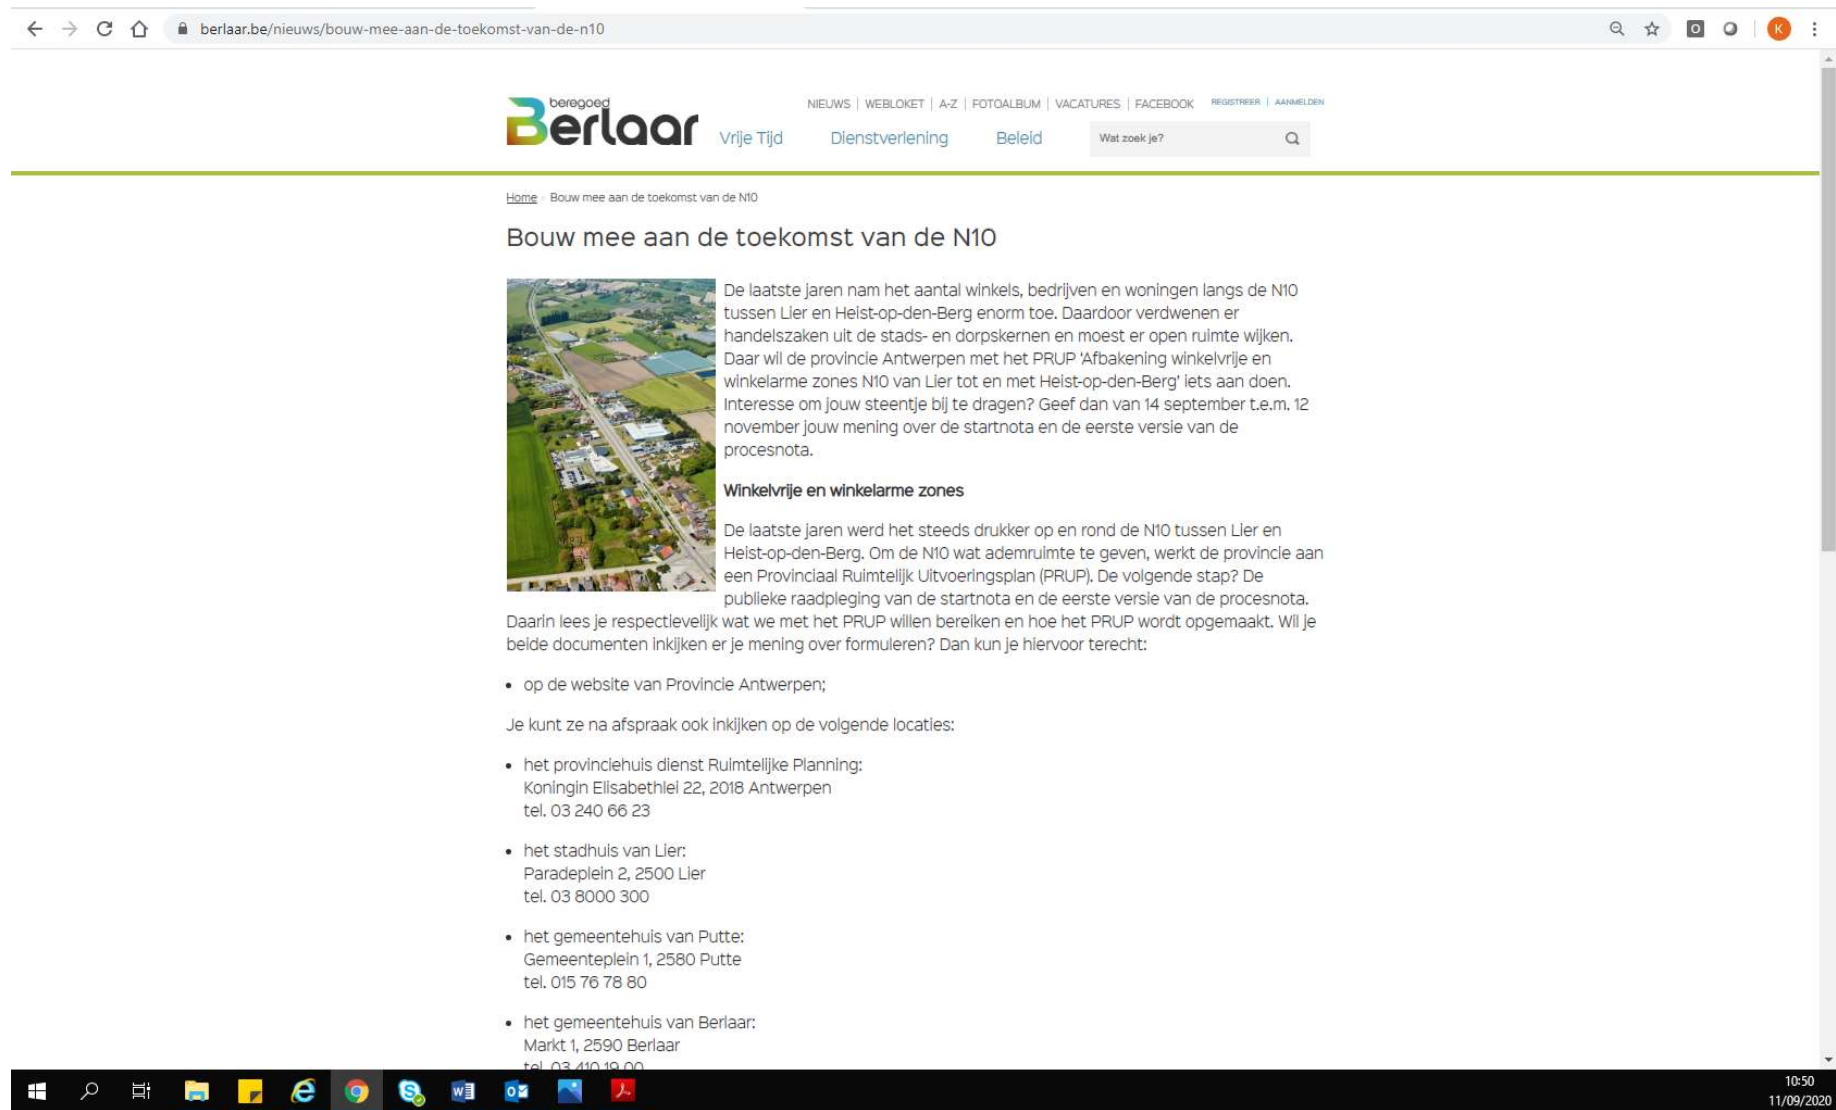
berlaar.be/nieuws/bouw-mee-aan-de-toekomst-van-de-n10

beregoed Berlaar

NIEUWS | WEBLOKET | A-Z | FOTOALBUM | VACATURES | FACEBOOK REGISTREER | AANMELDEN

Vrije Tijd Dienstverlening Beleid Wat zoek je?

Home · Bouw mee aan de toekomst van de N10

Bouw mee aan de toekomst van de N10

De laatste jaren nam het aantal winkels, bedrijven en woningen langs de N10 tussen Lier en Heist-op-den-Berg enorm toe. Daardoor verdwenen er handelszaken uit de stads- en dorpskernen en moest er open ruimte wijken. Daar wil de provincie Antwerpen met het PRUP 'Afbakening winkelvrije en winkelarme zones N10 van Lier tot en met Heist-op-den-Berg' iets aan doen. Interesse om jouw steentje bij te dragen? Geef dan van 14 september t.e.m. 12 november jouw mening over de startnota en de eerste versie van de procesnota.

Winkelvrije en winkelarme zones

De laatste jaren werd het steeds drukker op en rond de N10 tussen Lier en Heist-op-den-Berg. Om de N10 wat ademruimte te geven, werkt de provincie aan een Provinciaal Ruimtelijk Uitvoeringsplan (PRUP). De volgende stap? De publieke raadpleging van de startnota en de eerste versie van de procesnota. Daarin lees je respectievelijk wat we met het PRUP willen bereiken en hoe het PRUP wordt opgemaakt. Wil je beide documenten inkijken er je mening over formuleren? Dan kun je hiervoor terecht:

• op de website van Provincie Antwerpen;

Je kunt ze na afspraak ook inkijken op de volgende locaties:

• het provinciehuis dienst Ruimtelijke Planning:
Koningin Elisabethlei 22, 2018 Antwerpen
tel. 03 240 66 23

• het stadhuis van Lier:
Paradeplein 2, 2500 Lier
tel. 03 8000 300

• het gemeentehuis van Putte:
Gemeenteplein 1, 2580 Putte
tel. 015 76 78 80

• het gemeentehuis van Berlaar:
Markt 1, 2590 Berlaar
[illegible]

10:50
11/09/2020